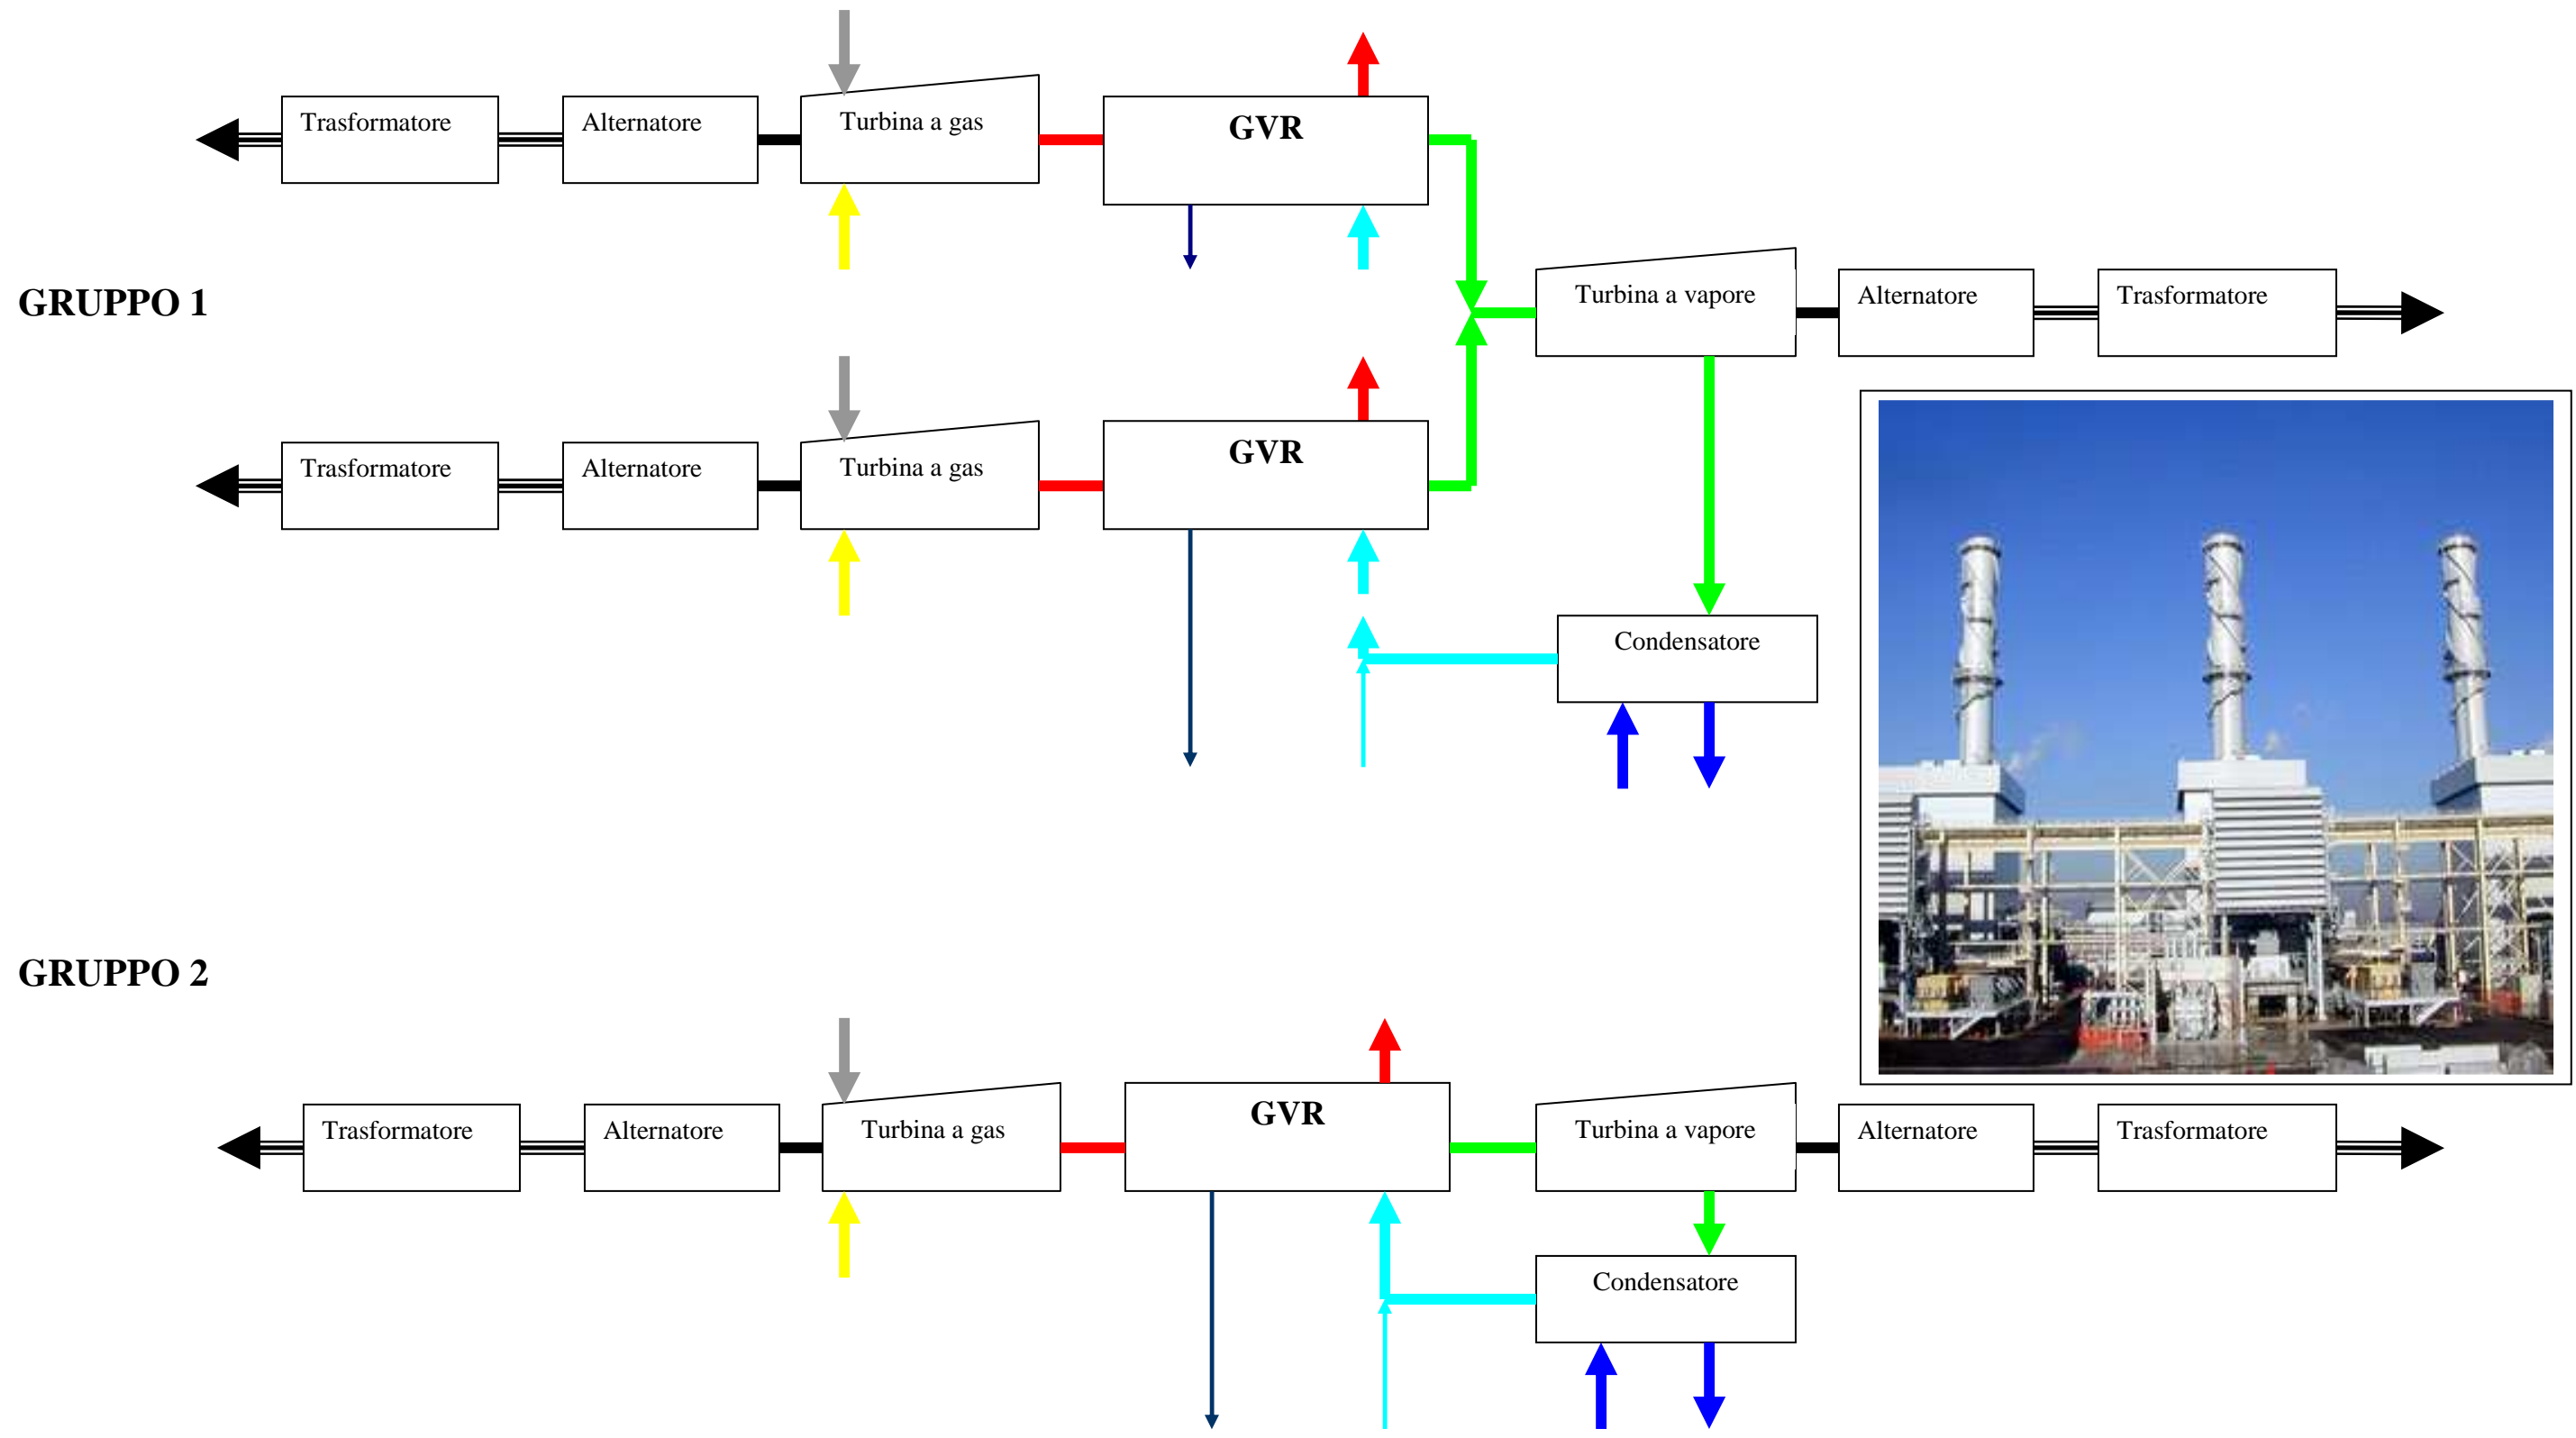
Trasformatore

Alternatore

Turbina a gas

GVR

GRUPPO 1

Turbina a vapore

Alternatore

Trasformatore

Trasformatore

Alternatore

Turbina a gas

GVR

Condensatore

GRUPPO 2

Trasformatore

Alternatore

Turbina a gas

GVR

Turbina a vapore

Alternatore

Trasformatore

Condensatore